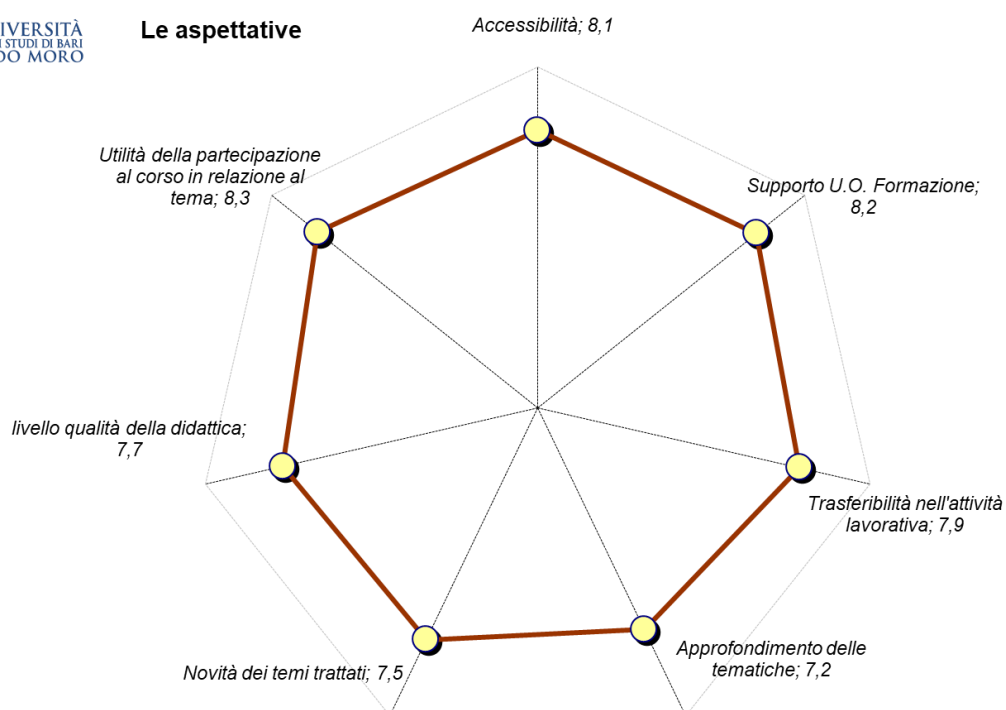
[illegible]VERSITÀ
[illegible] STUDI DI BARI
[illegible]DO MORO

Le aspettative

Accessibilità; 8,1

Supporto U.O. Formazione; 8,2

Trasferibilità nell'attività lavorativa; 7,9

Approfondimento delle tematiche; 7,2

Novità dei temi trattati; 7,5

livello qualità della didattica; 7,7

Utilità della partecipazione al corso in relazione al tema; 8,3